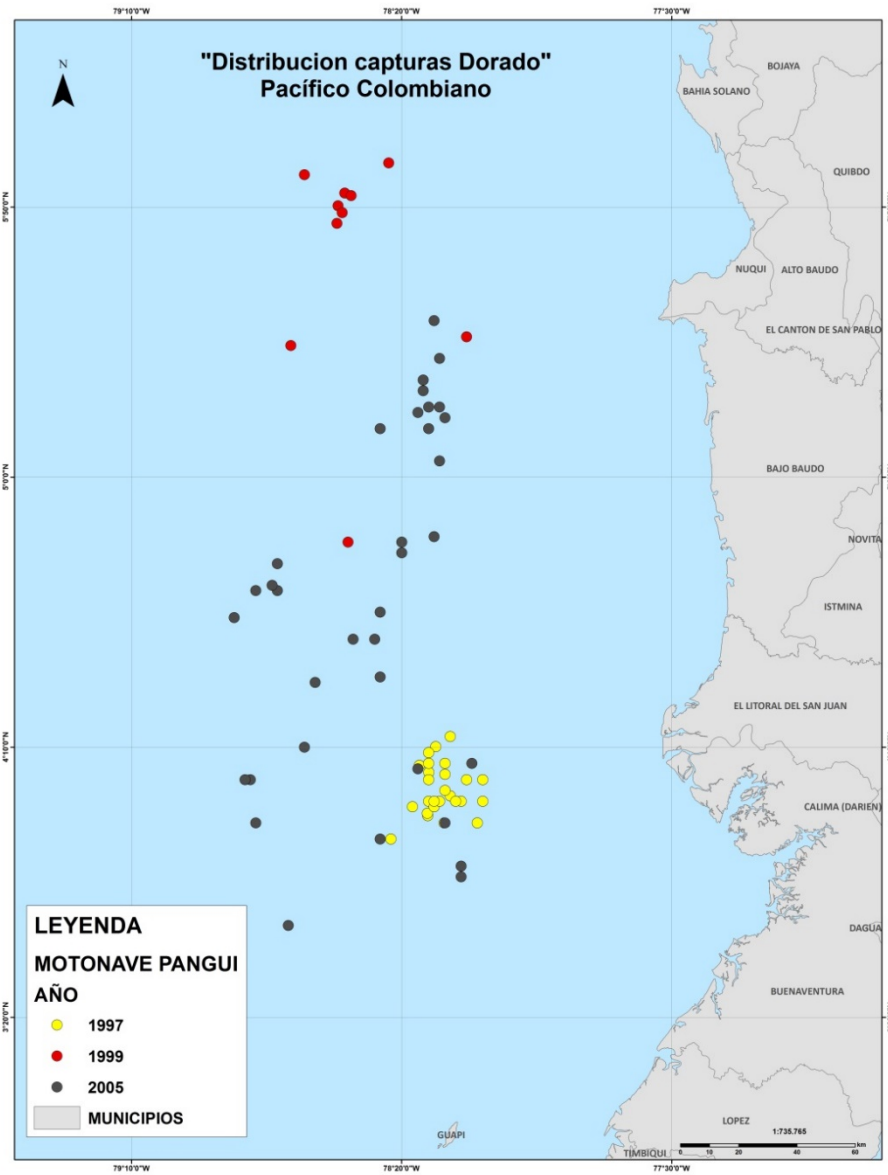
79°10'0"W
78°20'0"W
77°30'0"W

"Distribucion capturas Dorado"
Pacífico Colombiano

N

5°50'0"N
5°0'0"N
4°10'0"N
3°20'0"N

BOJAYA
BAHIA SOLANO
QUIBDO
NUQUI
ALTO BAUDO
EL CANTON DE SAN PABLO
BAJO BAUDO
NOVITA
ISTMINA
EL LITORAL DEL SAN JUAN
CALIMA (DARIEN)
DAGUA
BUENAVENTURA
LOPEZ
GUAPI
TIMBIQUI

LEYENDA
MOTONAVE PANGUI
AÑO
1997
1999
2005
MUNICIPIOS

1:735.765
0 10 20 40 60 km

79°10'0"W
78°20'0"W
77°30'0"W